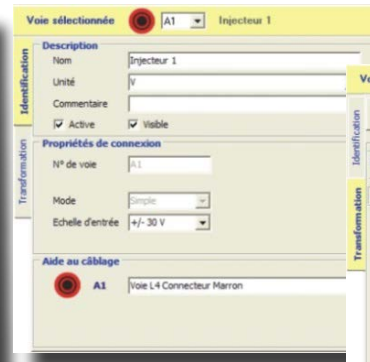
Voie sélectionnée A1 Injecteur 1

Identification
Transformation

Description
Nom Injecteur 1
Unité V
Commentaire
Active Visible

Propriétés de connexion
N° de voie A1
Mode Simple
Echelle d'entrée +/- 30 V

Aide au câblage
A1 Voie L4 Connecteur Marron

Vo
Identification
Transformation